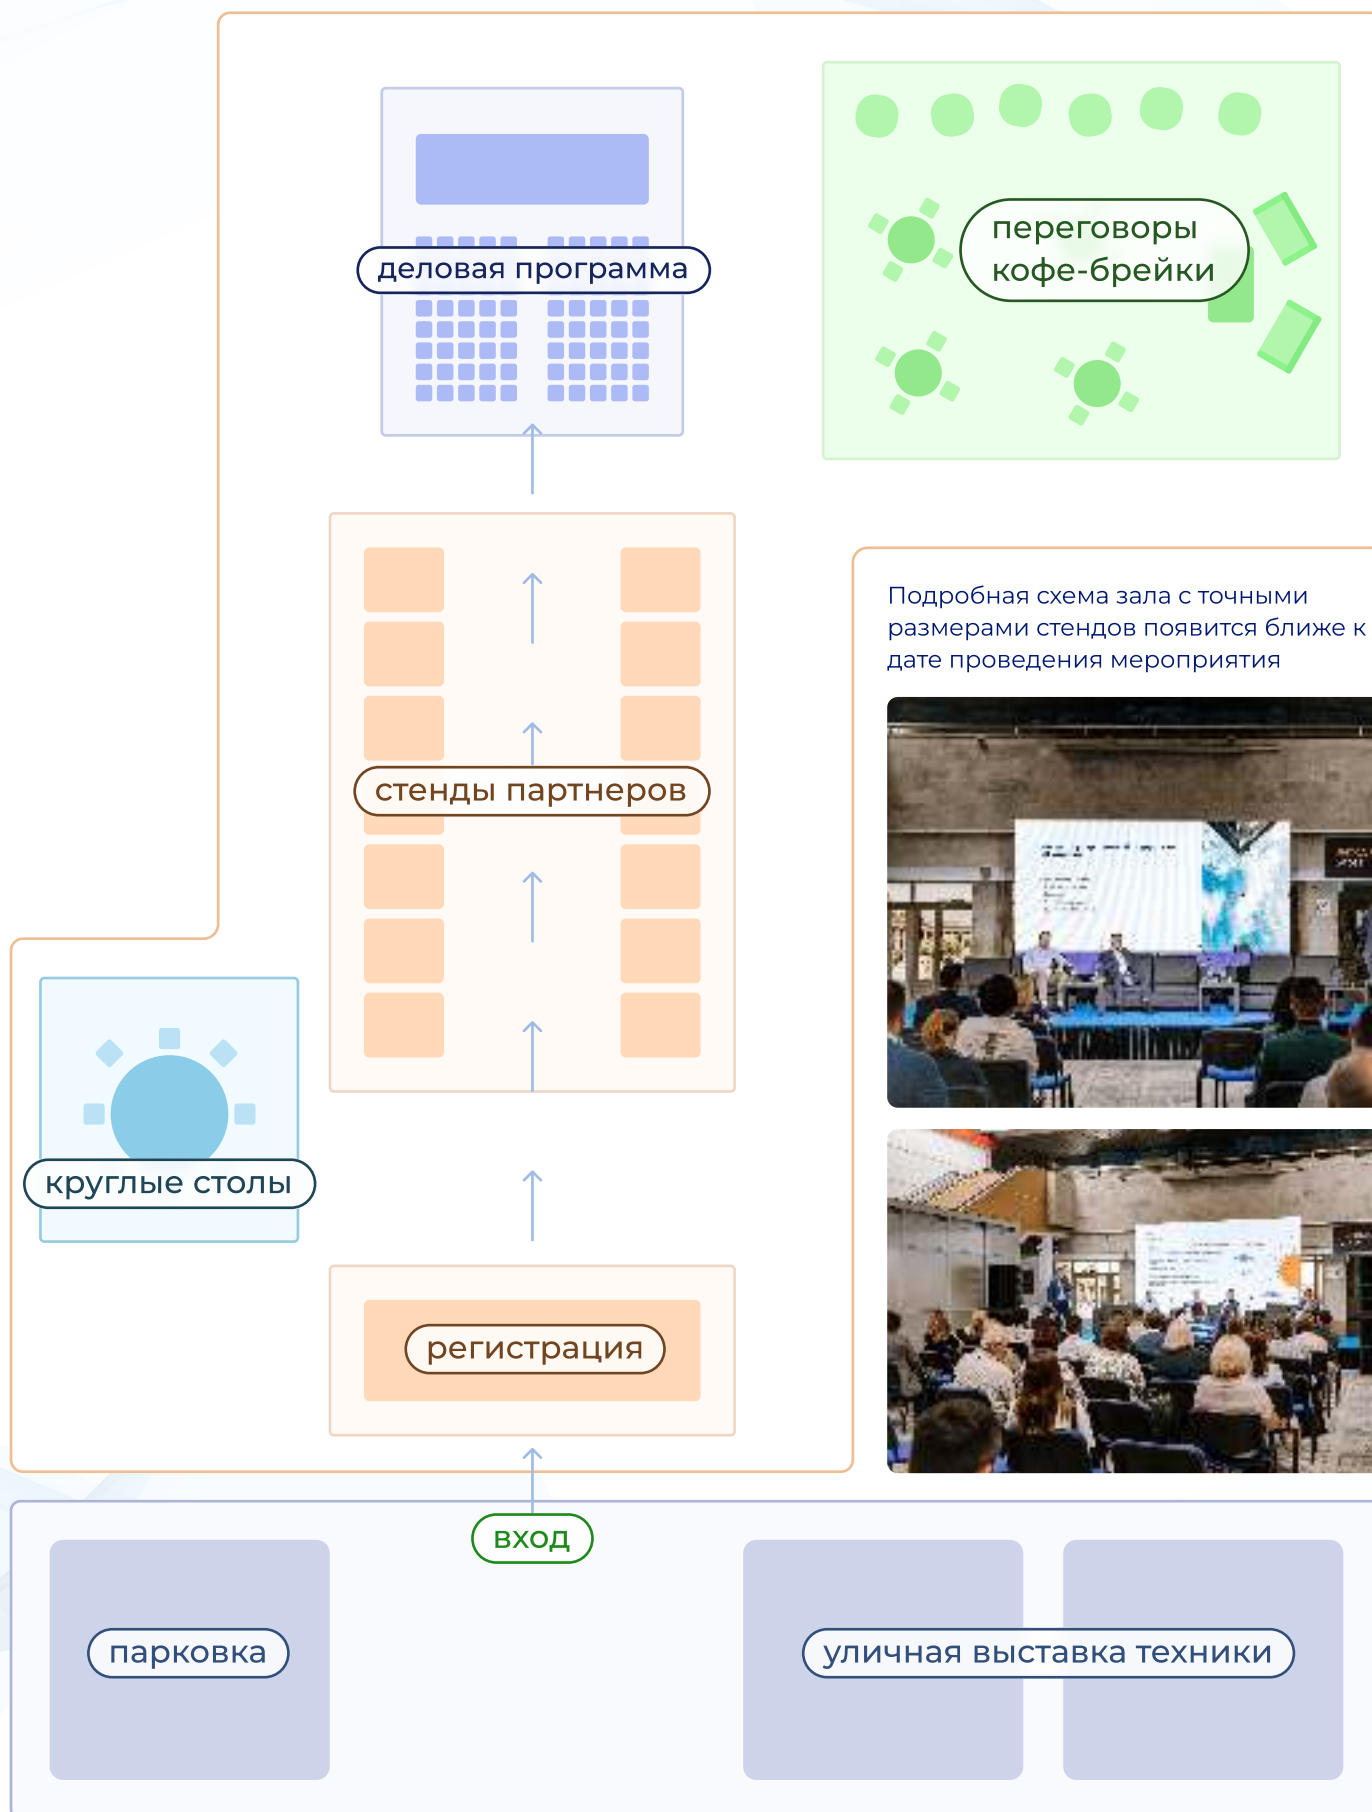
деловая программа

переговоры
кофе-брейки

стенды партнеров

Подробная схема зала с точными размерами стендов появится ближе к дате проведения мероприятия

круглые столы

регистрация

вход

парковка

уличная выставка техники